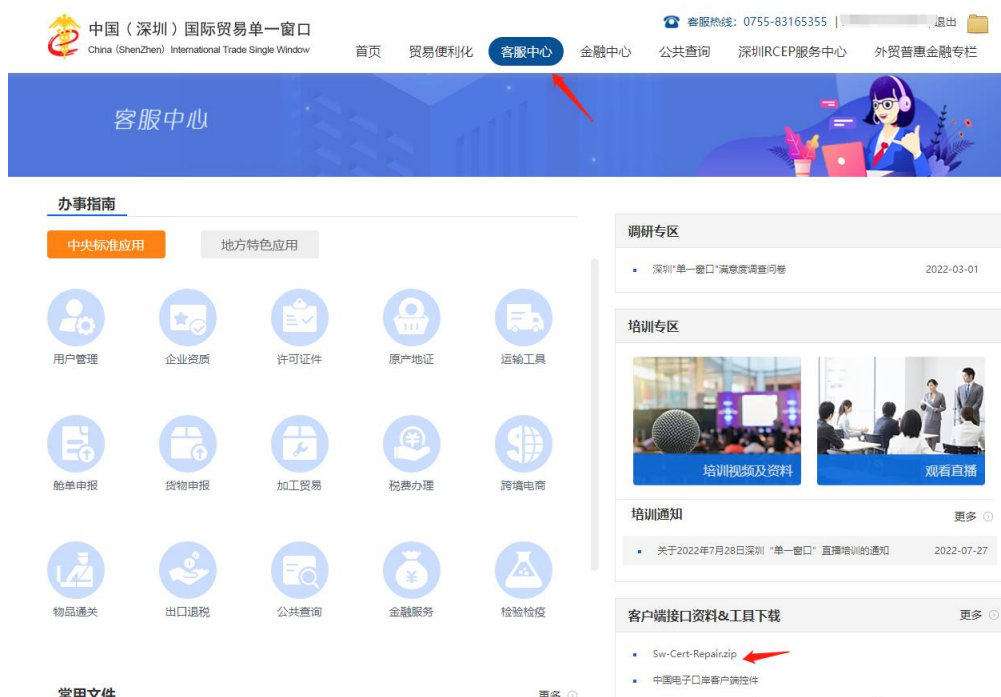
中国（深圳）国际贸易单一窗口
China (ShenZhen) International Trade Single Window

客服热线：0755-83165355 | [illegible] 退出

首页 贸易便利化 客服中心 金融中心 公共查询 深圳RCEP服务中心 外贸普惠金融专栏

客服中心

办事指南

中央标准应用 地方特色应用

用户管理 企业资质 许可证件 原产地证 运输工具

舱单申报 货物申报 加工贸易 税费办理 跨境电商

物品通关 出口退税 公共查询 金融服务 检验检疫

常用文件 更多

调研专区

深圳"单一窗口"满意度调查问卷 2022-03-01

培训专区

培训视频及资料 观看直播

培训通知 更多

关于2022年7月28日深圳"单一窗口"直播培训的通知 2022-07-27

客户端接口资料&工具下载 更多

Sw-Cert-Repair.zip

中国电子口岸客户端控件